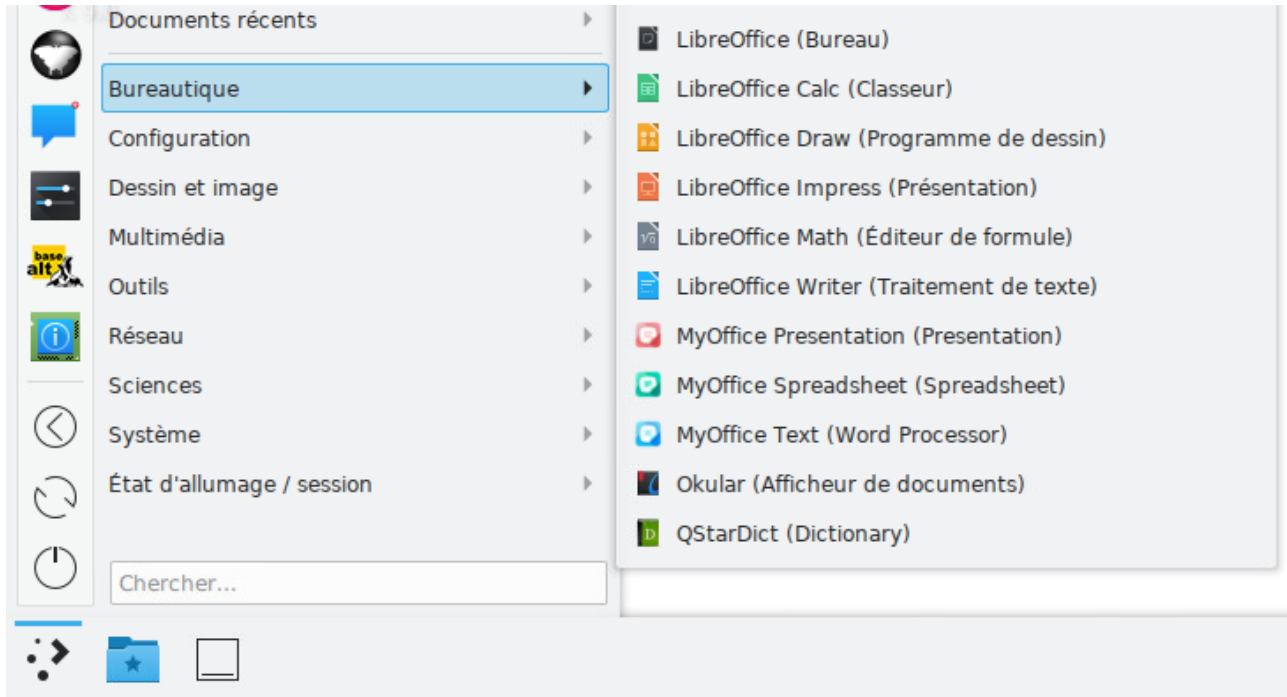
Documents récents
Bureautique
Configuration
Dessin et image
Multimédia
Outils
Réseau
Sciences
Système
État d'allumage / session

Chercher...

LibreOffice (Bureau)
LibreOffice Calc (Classeur)
LibreOffice Draw (Programme de dessin)
LibreOffice Impress (Présentation)
LibreOffice Math (Éditeur de formule)
LibreOffice Writer (Traitement de texte)
MyOffice Presentation (Presentation)
MyOffice Spreadsheet (Spreadsheet)
MyOffice Text (Word Processor)
Okular (Afficheur de documents)
QStarDict (Dictionary)

base alt